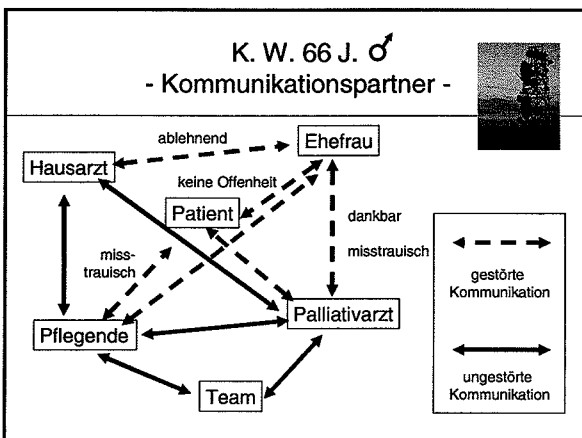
K. W. 66 J. ♂
- Kommunikationspartner -

ablehnend

Ehefrau

Hausarzt

keine Offenheit

Patient

dankbar

misstrauisch

miss-
trauisch

gestörte Kommunikation

Pflegende

Palliativarzt

ungestörte Kommunikation

Team